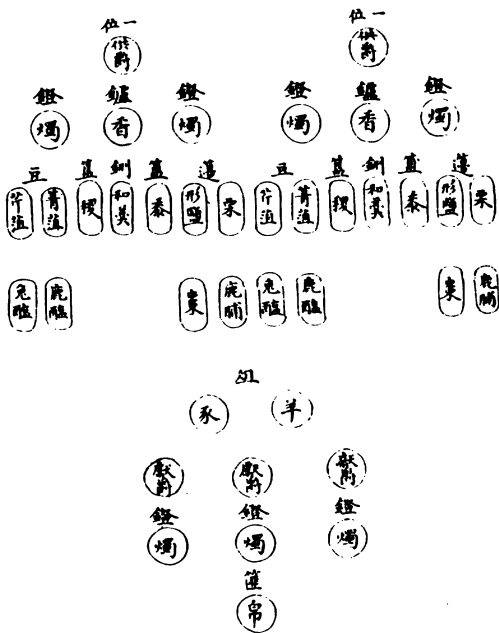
一位
從爵

一位
後爵

鐙
燭

鑪
香

鐙
燭

鐙
燭

鑪
香

鐙
燭

豆
芹菹

簋
菁菹

鉶
稷

和羹

簠
黍

籩
形鹽

栗

豆
芹菹

簋
菁菹

稷

鉶
和羹

簠
黍

籩
形鹽

栗

兎醢

鹿醢

棗

鹿脯

兎醢

鹿醢

棗

鹿脯

俎
豕

羊

獻爵
鐙
燭

獻爵
鐙
燭
篚
帛

獻爵
鐙
燭